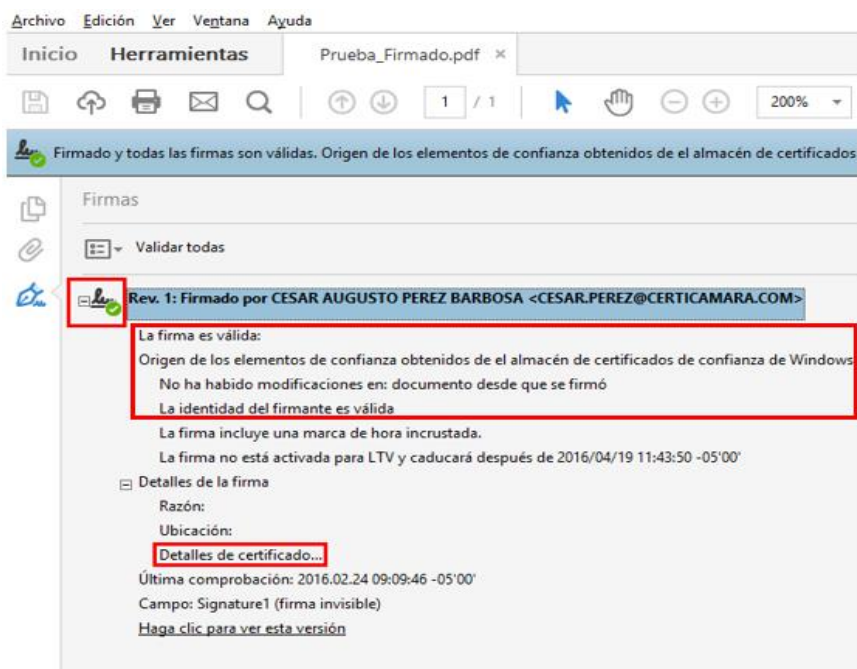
Archivo Edición Ver Ventana Ayuda

Inicio Herramientas Prueba_Firmado.pdf ×

1 / 1 200%

Firmado y todas las firmas son válidas. Origen de los elementos de confianza obtenidos de el almacén de certificados

Firmas

Validar todas

Rev. 1: Firmado por CESAR AUGUSTO PEREZ BARBOSA <CESAR.PEREZ@CERTICAMARA.COM>

La firma es válida:
Origen de los elementos de confianza obtenidos de el almacén de certificados de confianza de Windows
No ha habido modificaciones en: documento desde que se firmó
La identidad del firmante es válida
La firma incluye una marca de hora incrustada.
La firma no está activada para LTV y caducará después de 2016/04/19 11:43:50 -05'00'
Detalles de la firma
Razón:
Ubicación:
Detalles de certificado...
Última comprobación: 2016.02.24 09:09:46 -05'00'
Campo: Signature1 (firma invisible)
Haga clic para ver esta versión